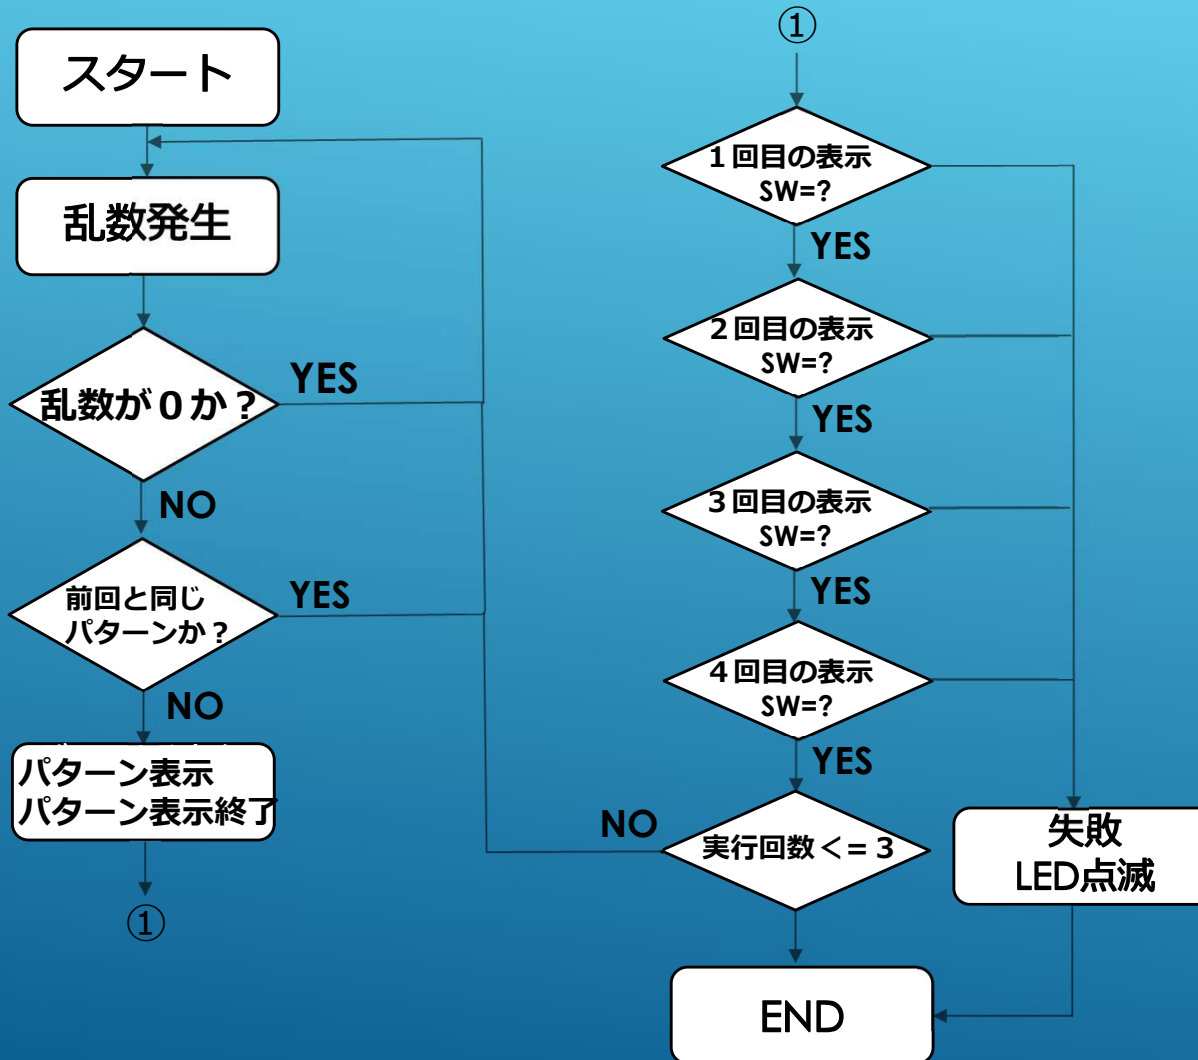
スタート

乱数発生

乱数が０か？

YES

NO

前回と同じ
パターンか？

YES

NO

パターン表示
パターン表示終了

①

①

１回目の表示
SW=?

YES

２回目の表示
SW=?

YES

３回目の表示
SW=?

YES

４回目の表示
SW=?

YES

NO

実行回数＜＝３

失敗
LED点滅

END